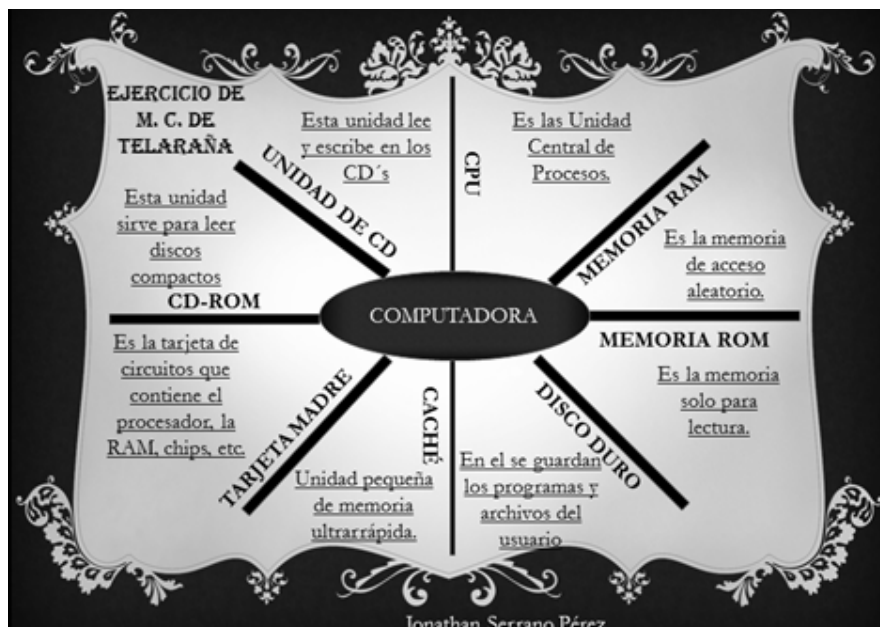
EJERCICIO DE M. C. DE TELARAÑA

Esta unidad lee y escribe en los CD´s

UNIDAD DE CD

CPU

Es las Unidad Central de Procesos.

MEMORIA RAM

Es la memoria de acceso aleatorio.

Esta unidad sirve para leer discos compactos

CD-ROM

COMPUTADORA

MEMORIA ROM

Es la memoria solo para lectura.

Es la tarjeta de circuitos que contiene el procesador, la RAM, chips, etc.

TARJETA MADRE

CACHÉ

Unidad pequeña de memoria ultrarrápida.

DISCO DURO

En el se guardan los programas y archivos del usuario

Jonathan Serrano Pérez